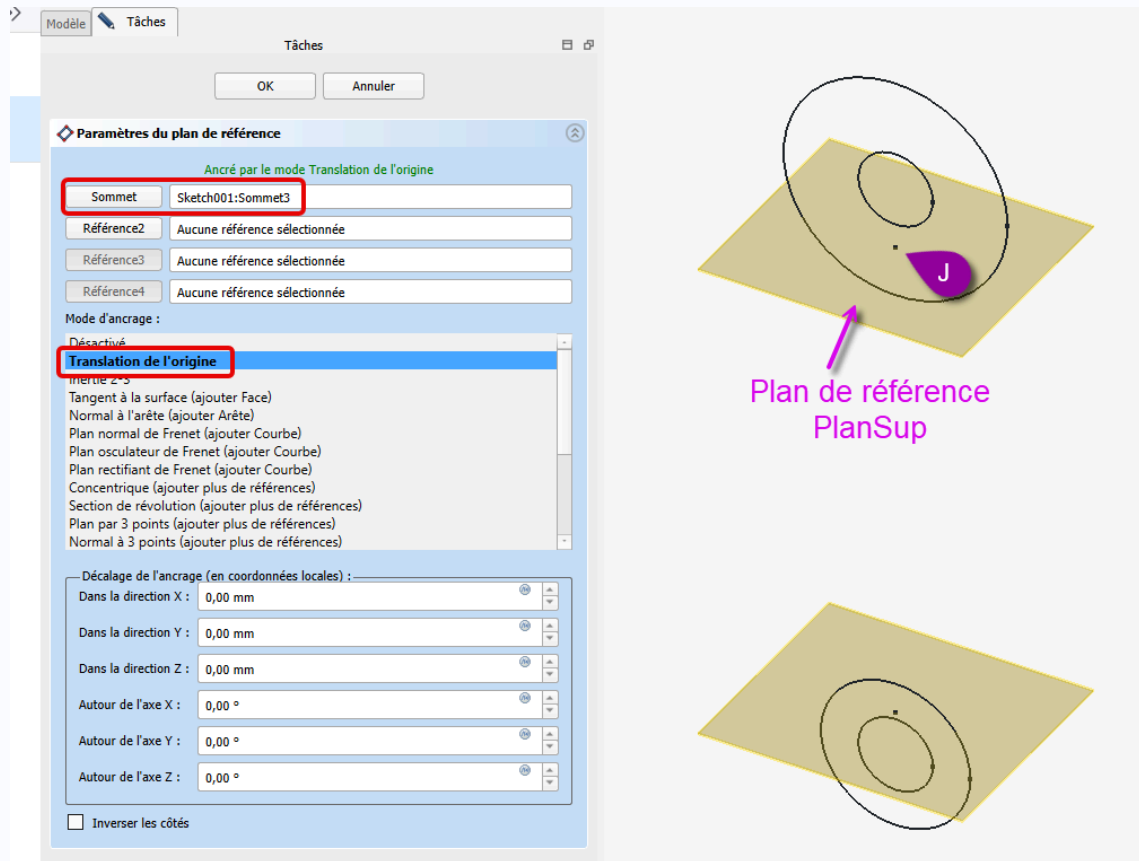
Modèle Tâches

Tâches

OK Annuler

Paramètres du plan de référence

Ancré par le mode Translation de l'origine

Sommet Sketch001:Sommet3

Référence2 Aucune référence sélectionnée

Référence3 Aucune référence sélectionnée

Référence4 Aucune référence sélectionnée

Mode d'ancrage :

Désactivé
Translation de l'origine
Inertie 2-3
Tangent à la surface (ajouter Face)
Normal à l'arête (ajouter Arête)
Plan normal de Frenet (ajouter Courbe)
Plan osculateur de Frenet (ajouter Courbe)
Plan rectifiant de Frenet (ajouter Courbe)
Concentrique (ajouter plus de références)
Section de révolution (ajouter plus de références)
Plan par 3 points (ajouter plus de références)
Normal à 3 points (ajouter plus de références)

Décalage de l'ancrage (en coordonnées locales) :

Dans la direction X : 0,00 mm
Dans la direction Y : 0,00 mm
Dans la direction Z : 0,00 mm
Autour de l'axe X : 0,00 °
Autour de l'axe Y : 0,00 °
Autour de l'axe Z : 0,00 °

Inverser les côtés

J

Plan de référence
PlanSup